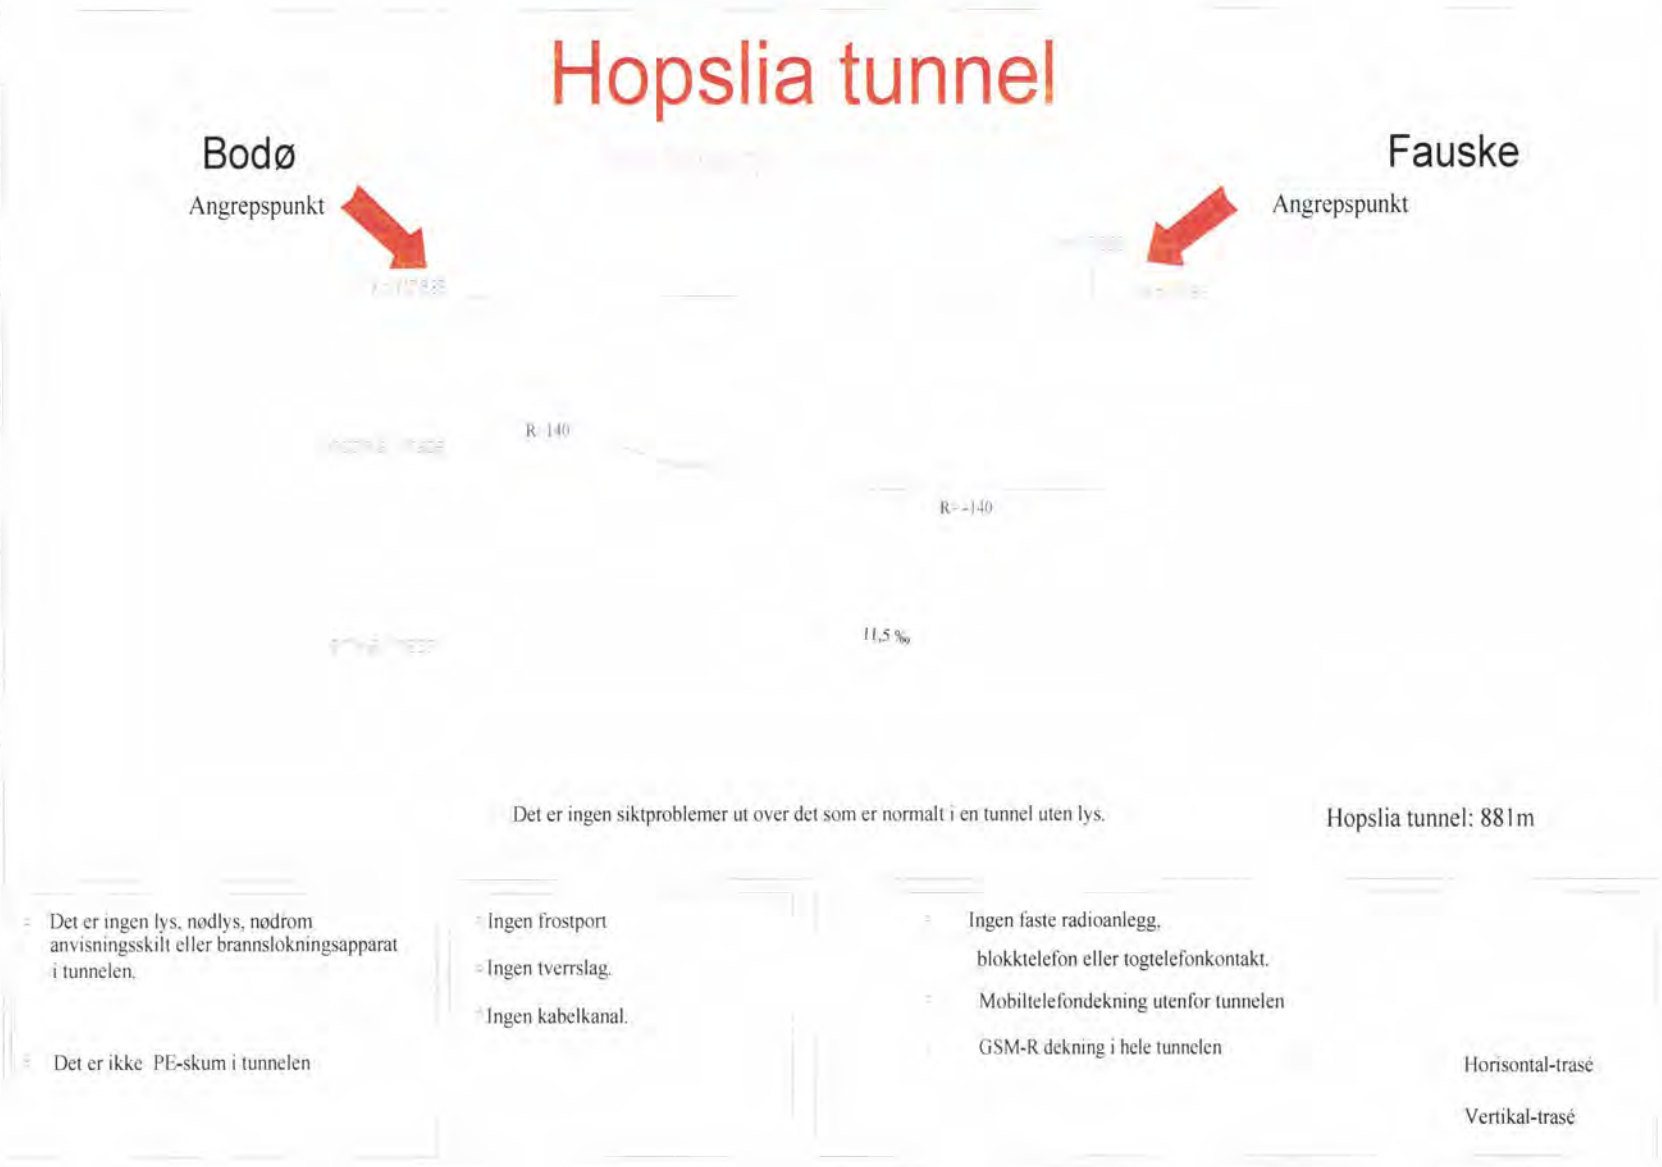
Hopslia tunnel

Bodø

Angrepspunkt

Fauske

Angrepspunkt

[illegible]

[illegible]

R 140

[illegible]

R=-140

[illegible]

11,5 ‰

Det er ingen siktproblemer ut over det som er normalt i en tunnel uten lys.

Hopslia tunnel: 881m

Det er ingen lys, nødlys, nødrom anvisningsskilt eller brannslokningsapparat i tunnelen.

Det er ikke PE-skum i tunnelen

Ingen frostport

Ingen tverrslag.

Ingen kabelkanal.

Ingen faste radioanlegg, blokktelefon eller togtelefonkontakt.

Mobiltelefondekning utenfor tunnelen

GSM-R dekning i hele tunnelen

Horisontal-trasé

Vertikal-trasé